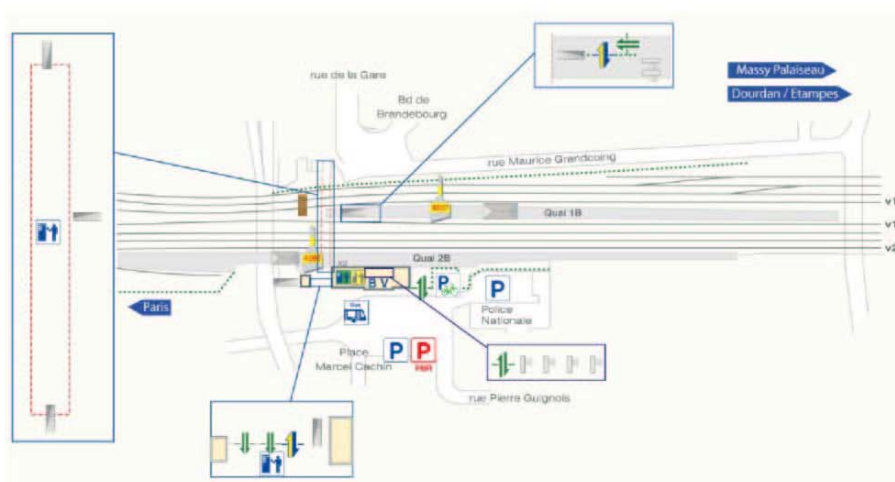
rue de la Gare

Bd de Brandebourg

Massy Palaiseau

Dourdan / Etampes

rue Maurice Grandcoing

Quai 1B

v1

v1

v2

Quai 2B

B V

P

P

Police Nationale

Paris

Place Marcel Cachin

P

P

PMR

rue Pierre Guignols